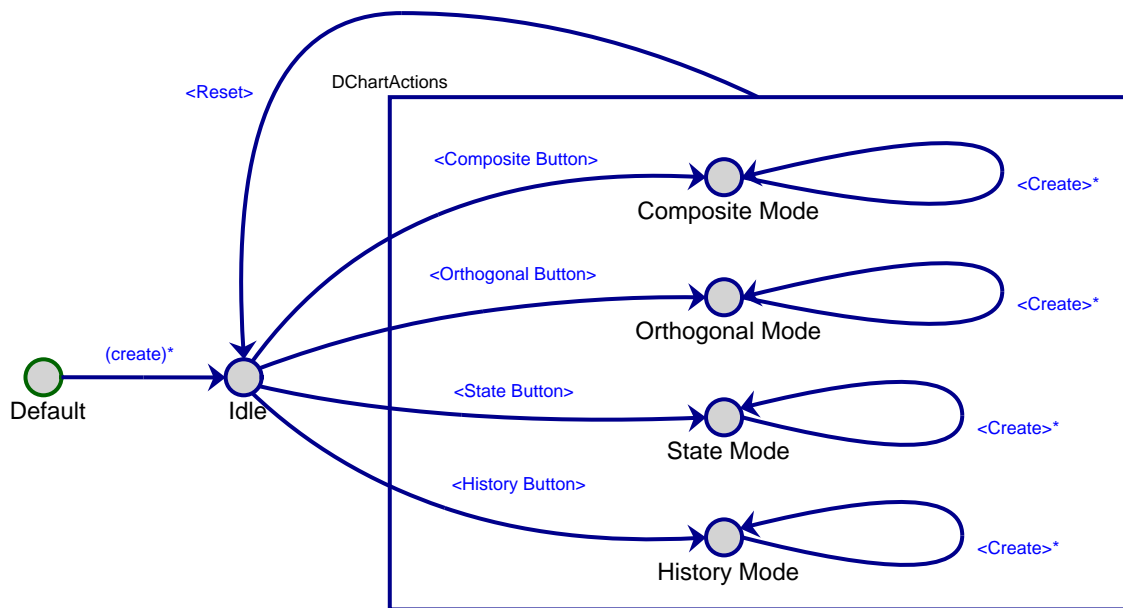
<Reset>

DChartActions

<Composite Button>

Composite Mode

<Create>*

<Orthogonal Button>

Orthogonal Mode

<Create>*

(create)*

Default

Idle

<State Button>

State Mode

<Create>*

<History Button>

History Mode

<Create>*